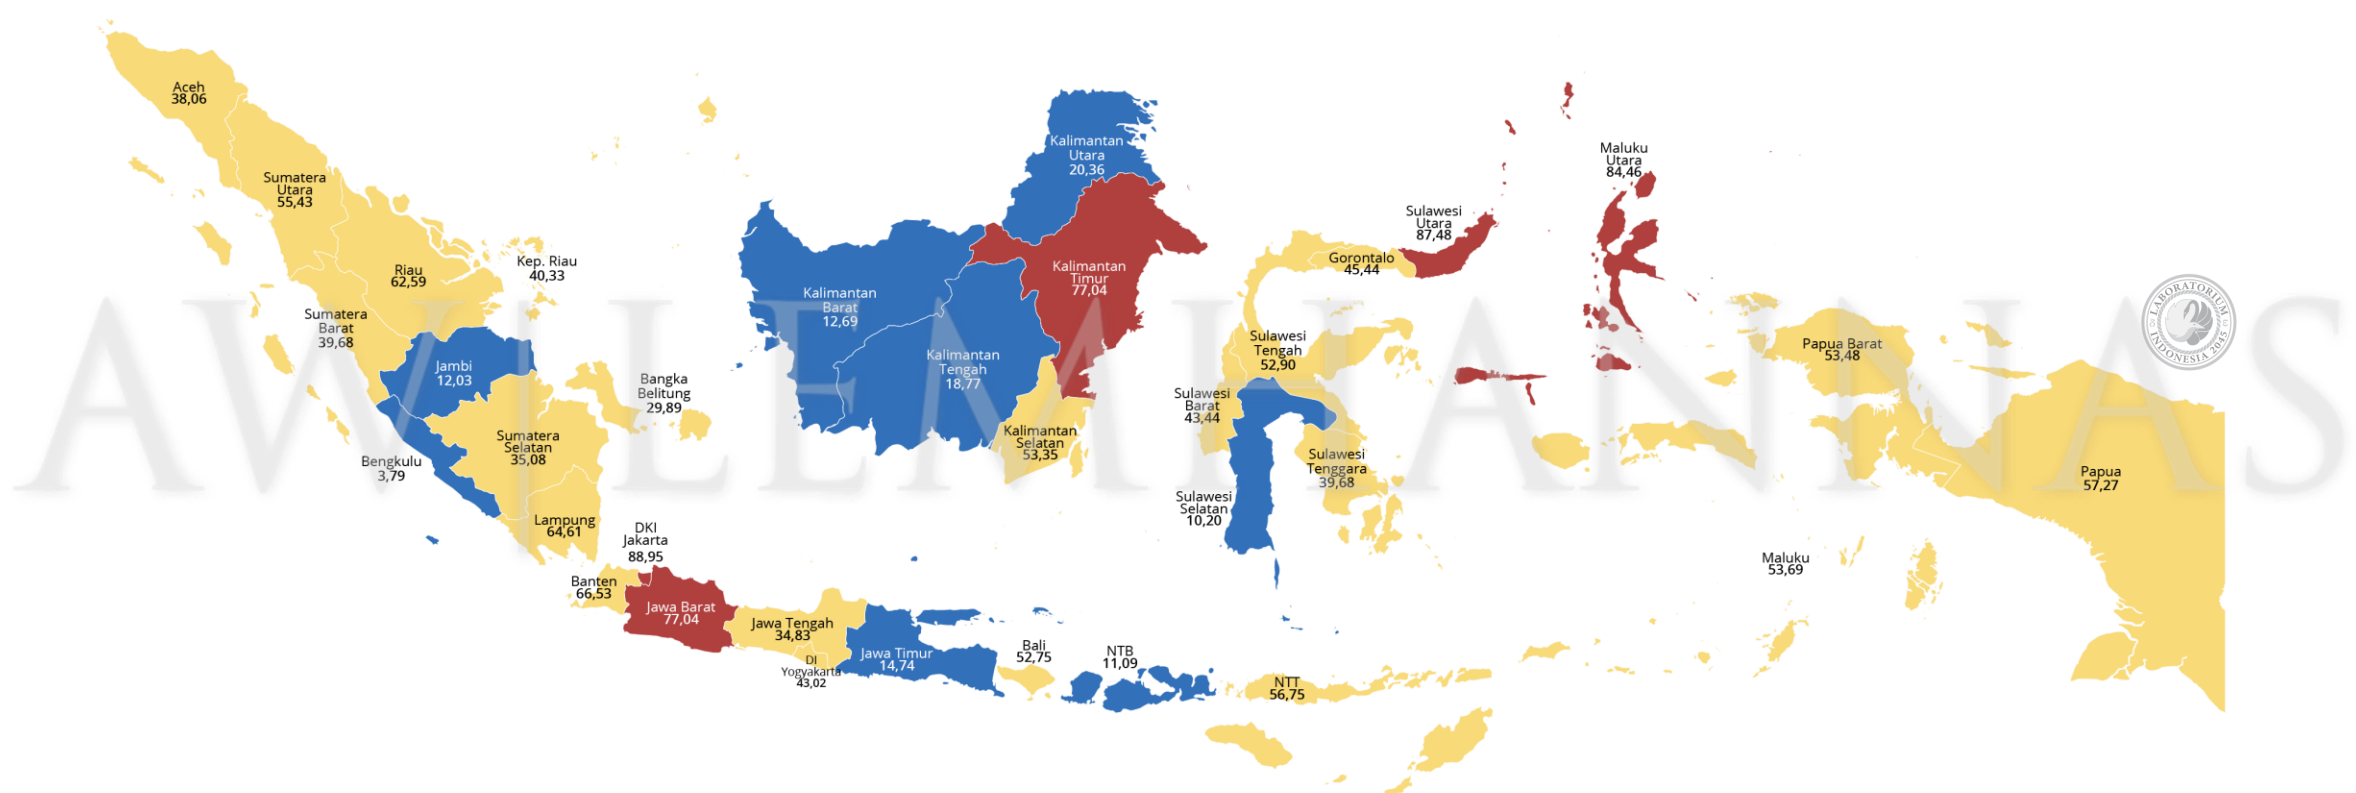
AWLEMTANAS

Aceh
38,06

Sumatera Utara
55,43

Riau
62,59

Kep. Riau
40,33

Sumatera Barat
39,68

Jambi
12,03

Bangka Belitung
29,89

Sumatera Selatan
35,08

Bengkulu
3,79

Lampung
64,61

DKI Jakarta
88,95

Banten
66,53

Jawa Barat
77,04

Jawa Tengah
34,83

DI Yogyakarta
43,02

Jawa Timur
14,74

Bali
52,75

NTB
11,09

NTT
56,75

Kalimantan Utara
20,36

Kalimantan Barat
12,69

Kalimantan Tengah
18,77

Kalimantan Timur
77,04

Kalimantan Selatan
53,35

Sulawesi Utara
87,48

Gorontalo
45,44

Sulawesi Tengah
52,90

Sulawesi Barat
43,44

Sulawesi Selatan
10,20

Sulawesi Tenggara
39,68

Maluku Utara
84,46

Maluku
53,69

Papua Barat
53,48

Papua
57,27

LABORATORIUM INDONESIA 2045